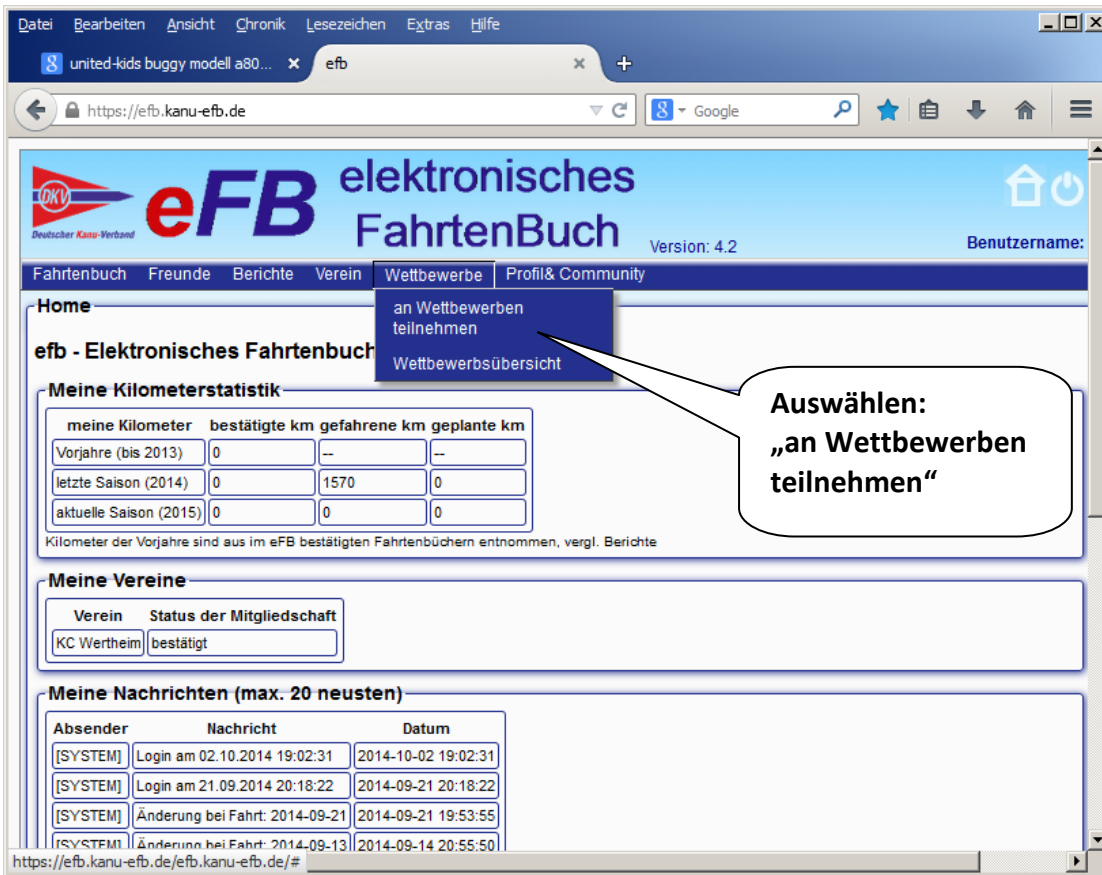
Datei Bearbeiten Ansicht Chronik Lesezeichen Extras Hilfe

united-kids buggy modell a80... × efb ×

https://efb.kanu-efb.de

Google

DKV Deutscher Kanu-Verband

eFB elektronisches FahrtenBuch Version: 4.2

Benutzername:

Fahrtenbuch Freunde Berichte Verein Wettbewerbe Profil& Community

an Wettbewerben teilnehmen

Wettbewerbsübersicht

Home

efb - Elektronisches Fahrtenbuch

Auswählen: „an Wettbewerben teilnehmen"

Meine Kilometerstatistik

| meine Kilometer | bestätigte km | gefahrene km | geplante km |
|---|---|---|---|
| Vorjahre (bis 2013) | 0 | -- | -- |
| letzte Saison (2014) | 0 | 1570 | 0 |
| aktuelle Saison (2015) | 0 | 0 | 0 |

Kilometer der Vorjahre sind aus im eFB bestätigten Fahrtenbüchern entnommen, vergl. Berichte

Meine Vereine

| Verein | Status der Mitgliedschaft |
|---|---|
| KC Wertheim | bestätigt |

Meine Nachrichten (max. 20 neusten)

| Absender | Nachricht | Datum |
|---|---|---|
| [SYSTEM] | Login am 02.10.2014 19:02:31 | 2014-10-02 19:02:31 |
| [SYSTEM] | Login am 21.09.2014 20:18:22 | 2014-09-21 20:18:22 |
| [SYSTEM] | Änderung bei Fahrt: 2014-09-21 | 2014-09-21 19:53:55 |
| [SYSTEM] | Änderung bei Fahrt: 2014-09-13 | 2014-09-14 20:55:50 |

https://efb.kanu-efb.de/efb.kanu-efb.de/#